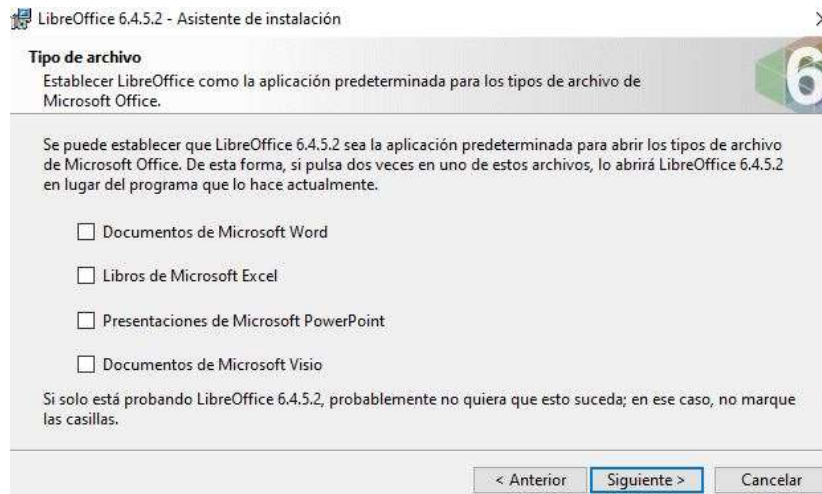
LibreOffice 6.4.5.2 - Asistente de instalación

Tipo de archivo
Establecer LibreOffice como la aplicación predeterminada para los tipos de archivo de Microsoft Office.

Se puede establecer que LibreOffice 6.4.5.2 sea la aplicación predeterminada para abrir los tipos de archivo de Microsoft Office. De esta forma, si pulsa dos veces en uno de estos archivos, lo abrirá LibreOffice 6.4.5.2 en lugar del programa que lo hace actualmente.

☐ Documentos de Microsoft Word

☐ Libros de Microsoft Excel

☐ Presentaciones de Microsoft PowerPoint

☐ Documentos de Microsoft Visio

Si solo está probando LibreOffice 6.4.5.2, probablemente no quiera que esto suceda; en ese caso, no marque las casillas.

< Anterior | Siguiente > | Cancelar